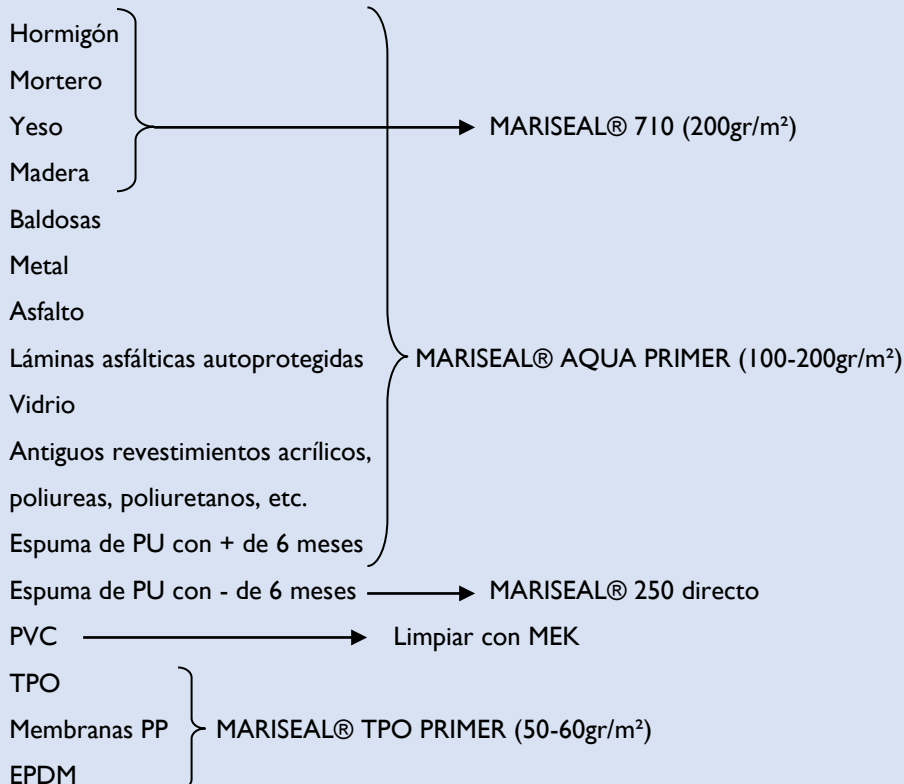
Hormigón
Mortero
Yeso
Madera

MARISEAL® 710 (200gr/m²)

Baldosas
Metal
Asfalto
Láminas asfálticas autoprotegidas
Vidrio
Antiguos revestimientos acrílicos, poliureas, poliuretanos, etc.
Espuma de PU con + de 6 meses

MARISEAL® AQUA PRIMER (100-200gr/m²)

Espuma de PU con - de 6 meses → MARISEAL® 250 directo

PVC → Limpiar con MEK

TPO
Membranas PP
EPDM

MARISEAL® TPO PRIMER (50-60gr/m²)